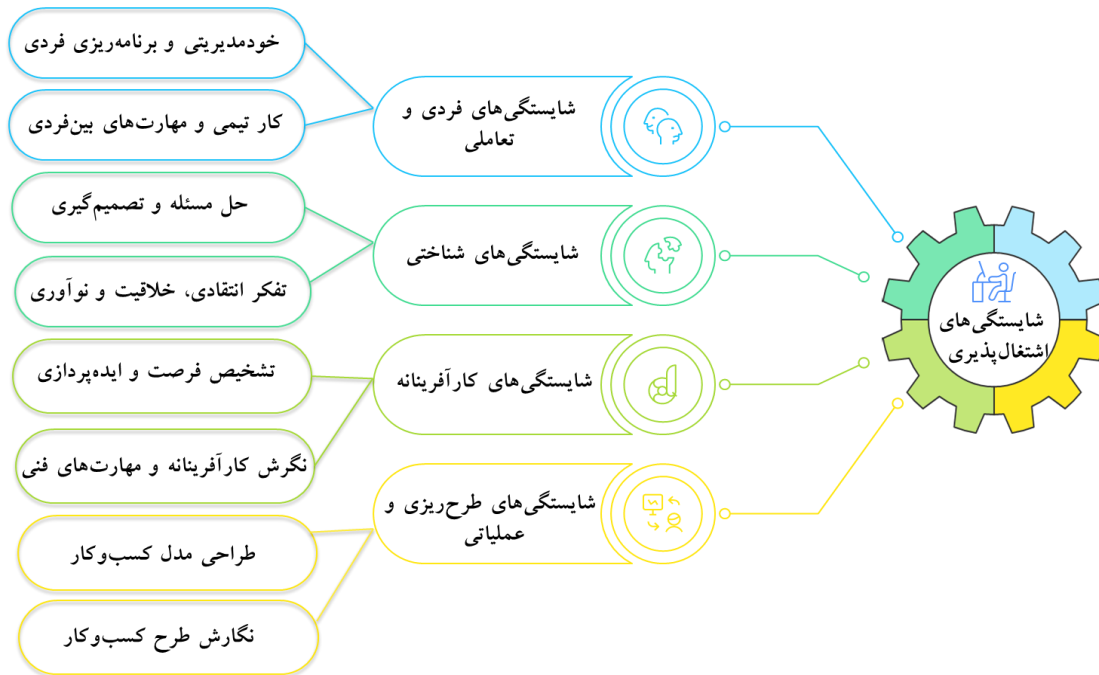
شایستگی‌های اشتغال‌پذیری

شایستگی‌های فردی و تعاملی

خودمدیریتی و برنامه‌ریزی فردی

کار تیمی و مهارت‌های بین‌فردی

شایستگی‌های شناختی

حل مسئله و تصمیم‌گیری

تفکر انتقادی، خلاقیت و نوآوری

شایستگی‌های کارآفرینانه

تشخیص فرصت و ایده‌پردازی

نگرش کارآفرینانه و مهارت‌های فنی

شایستگی‌های طرح‌ریزی و عملیاتی

طراحی مدل کسب‌وکار

نگارش طرح کسب‌وکار